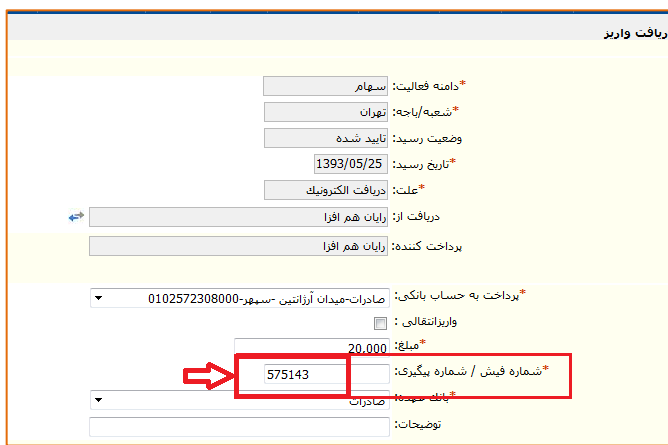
دریافت واریز

*دامنه فعالیت: سهام
*شعبه/باجه: تهران
وضعیت رسید: تایید شده
*تاریخ رسید: 1393/05/25
*علت: دریافت الکترونیک
دریافت از: رایان هم افزا
پرداخت کننده: رایان هم افزا

*پرداخت به حساب بانکی: صادرات-میدان آرژانتین -سپهر-0102572308000
واریزانتقالی:
*مبلغ: 20,000
*شماره فیش / شماره پیگیری: 575143
*بانک عهده: صادرات
توضیحات: